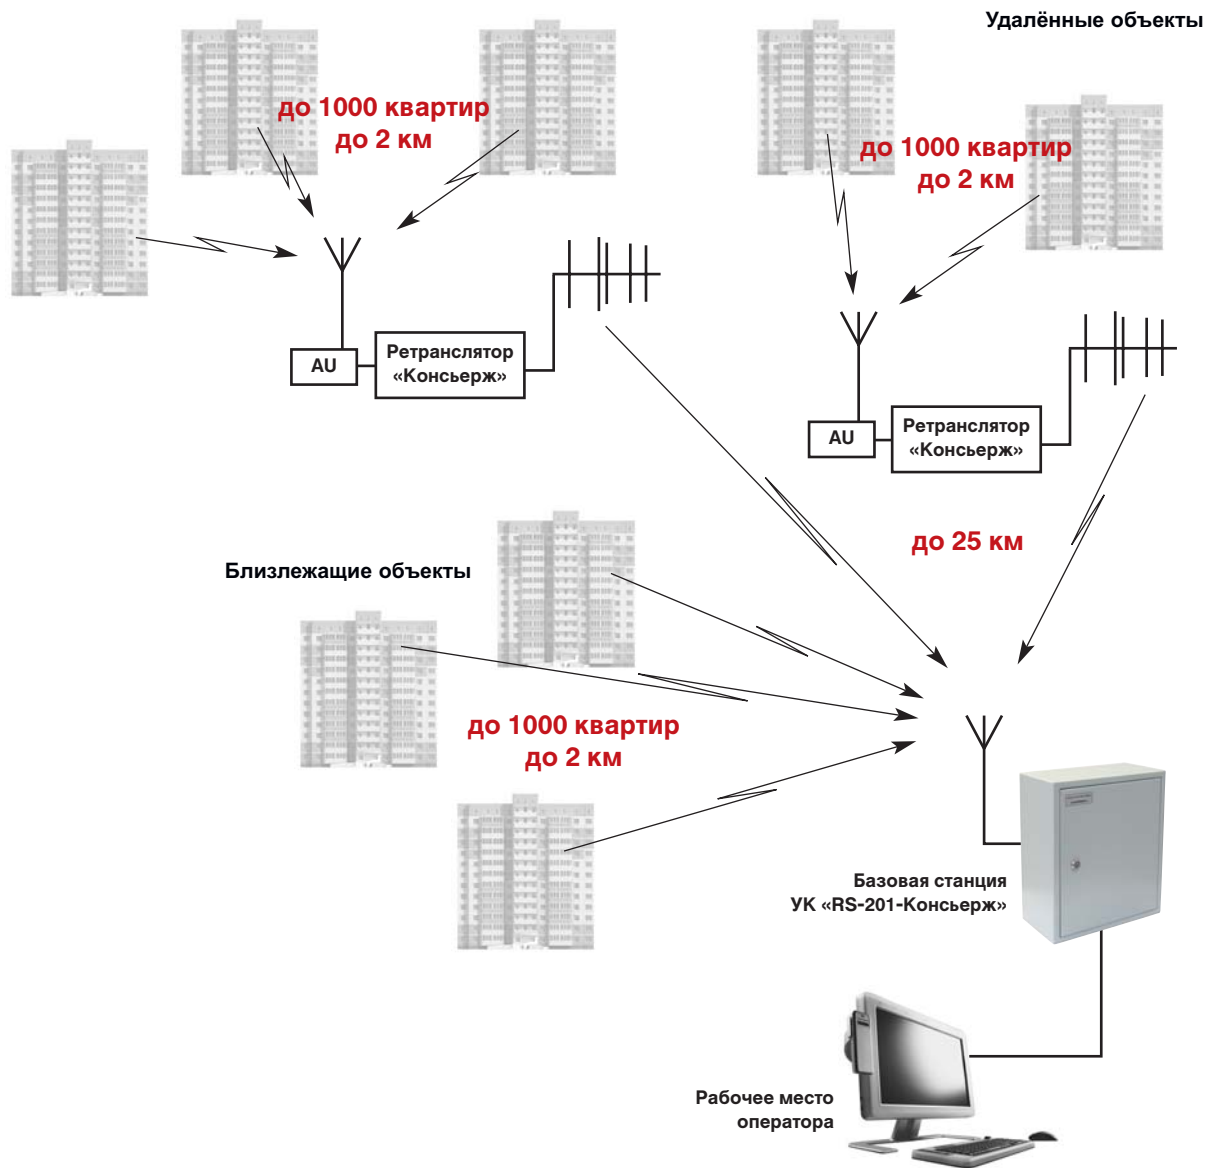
Удалённые объекты

до 1000 квартир
до 2 км

до 1000 квартир
до 2 км

AU

Ретранслятор
«Консьерж»

AU

Ретранслятор
«Консьерж»

до 25 км

Близлежащие объекты

до 1000 квартир
до 2 км

Базовая станция
УК «RS-201-Консьерж»

Рабочее место
оператора